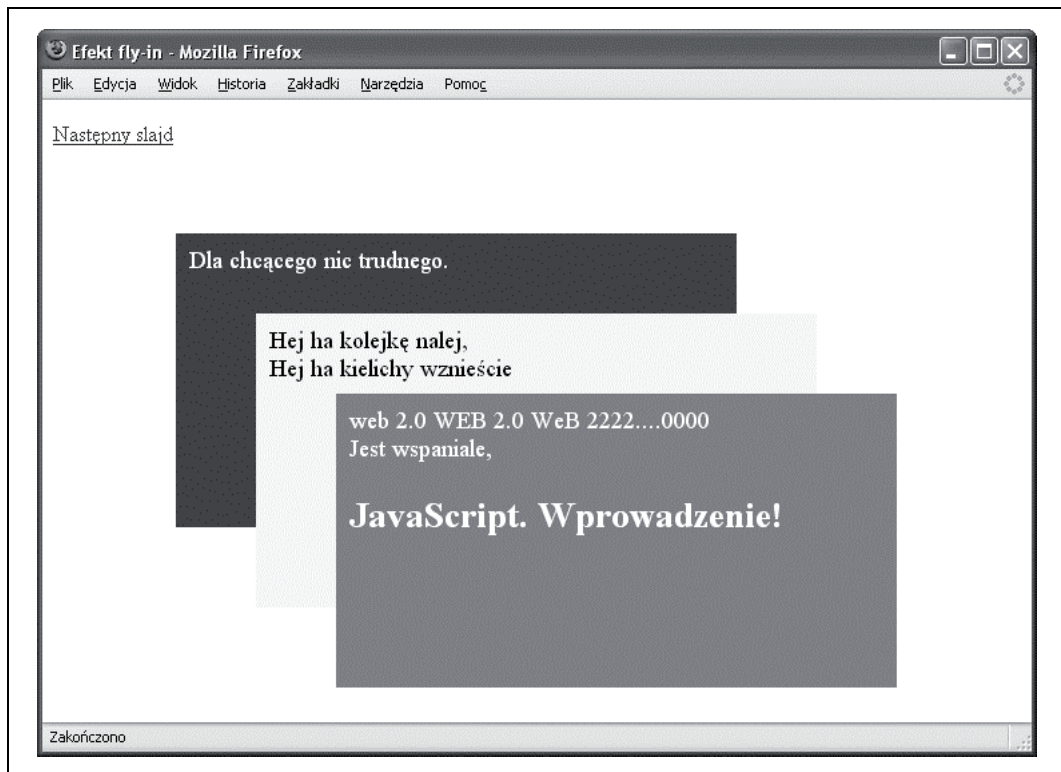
Efekt fly-in - Mozilla Firefox

Plik Edycja Widok Historia Zakładki Narzędzia Pomoc

Następny slajd

Dla chcącego nic trudnego.

Hej ha kolejkę nalej,
Hej ha kielichy wznieście

web 2.0 WEB 2.0 WeB 2222....0000
Jest wspaniale,

JavaScript. Wprowadzenie!

Zakończono